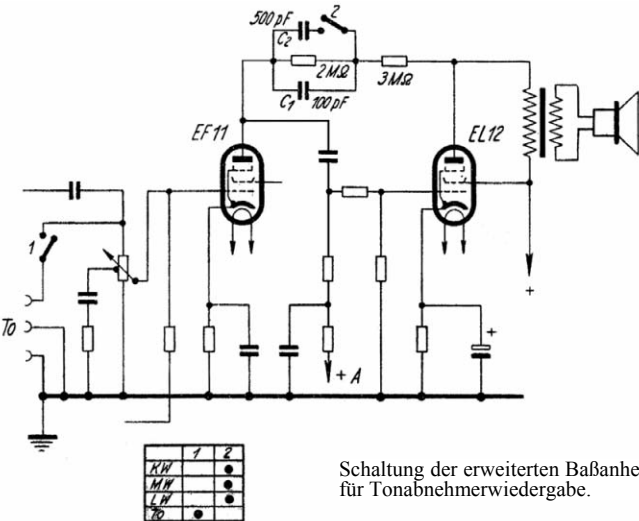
500 pF
2
$C_2$
2 MΩ
3 MΩ
$C_1$
100 pF
EF 11
EL 12
1
To
+
+ A

|  | 1 | 2 |
|---|---|---|
| KW |  | ● |
| MW |  | ● |
| LW |  | ● |
| To | ● |  |

Schaltung der erweiterten Baßanhe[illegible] für Tonabnehmerwiedergabe.